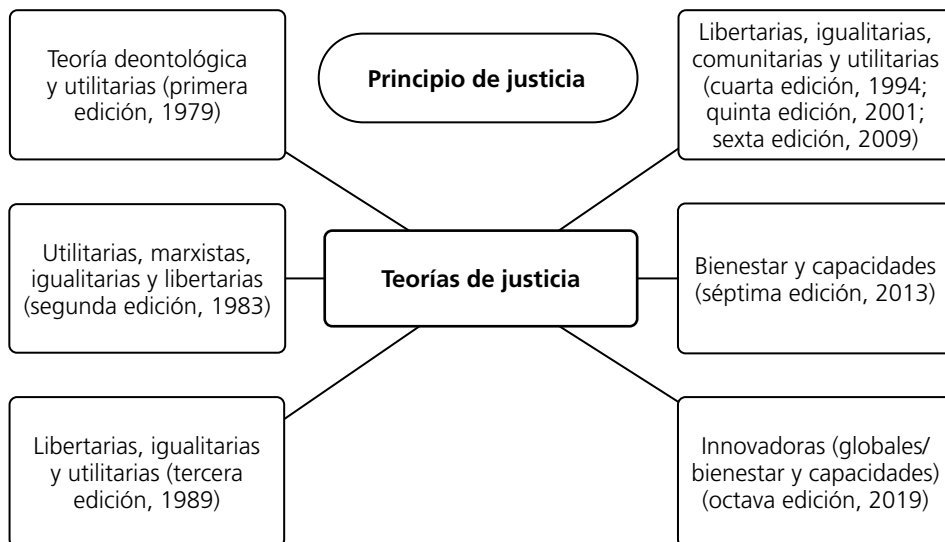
Teoría deontológica y utilitarias (primera edición, 1979)

Principio de justicia

Libertarias, igualitarias, comunitarias y utilitarias (cuarta edición, 1994; quinta edición, 2001; sexta edición, 2009)

Utilitarias, marxistas, igualitarias y libertarias (segunda edición, 1983)

Teorías de justicia

Bienestar y capacidades (séptima edición, 2013)

Libertarias, igualitarias y utilitarias (tercera edición, 1989)

Innovadoras (globales/ bienestar y capacidades) (octava edición, 2019)